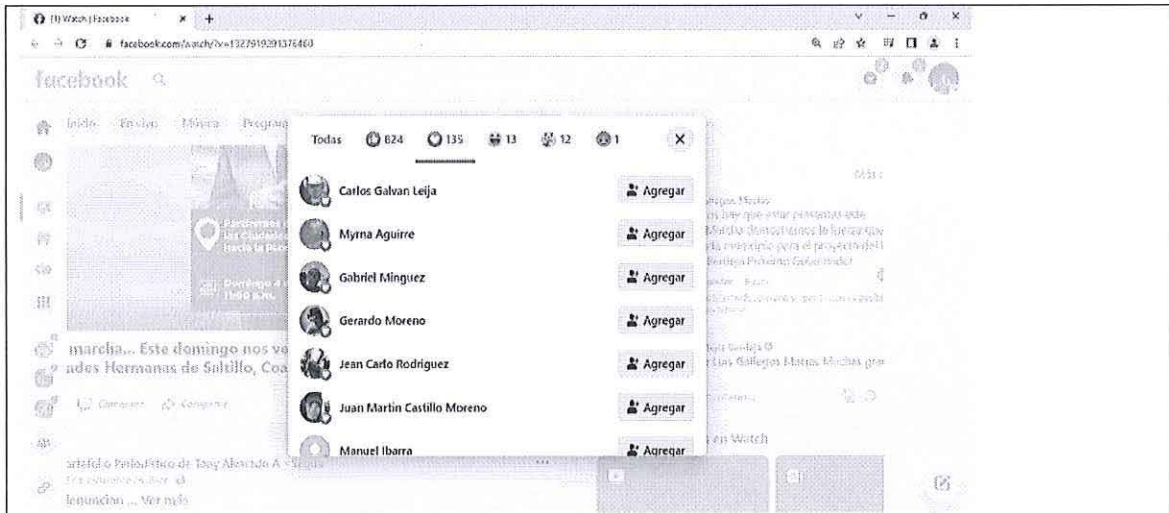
(1) Watch | Facebook
facebook.com/watch/?v=1327919291376460
facebook
Inicio En vivo Música Programas
Todas 824 135 13 12 1
Carlos Galvan Leija Agregar
Myrna Aguirre Agregar
Gabriel Minguez Agregar
Gerardo Moreno Agregar
Jean Carlo Rodriguez Agregar
Juan Martin Castillo Moreno Agregar
Manuel Ibarra Agregar
marcha... Este domingo nos vo
ades Hermanas de Saltillo, Coa
Comentar Compartir
Domingo 4
Hacia la
en Watch
lenuncian ... Ver más
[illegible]